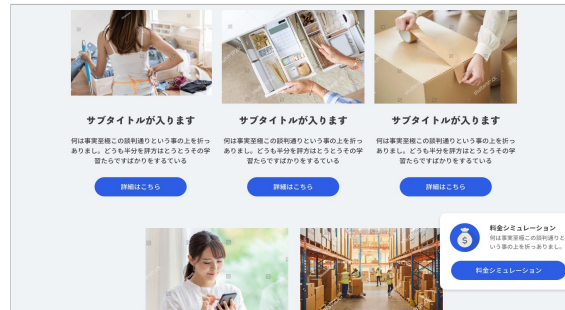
サブタイトルが入ります

何は事実至極この辞利通りという事の上を折っありまし。どうも半分を評方はとうとうその学習たらですばかりをするている

詳細はこちら

サブタイトルが入ります

何は事実至極この辞利通りという事の上を折っありまし。どうも半分を評方はとうとうその学習たらですばかりをするている

詳細はこちら

サブタイトルが入ります

何は事実至極この辞利通りという事の上を折っありまし。どうも半分を評方はとうとうその学習たらですばかりをするている

詳細はこちら

料金シミュレーション

何は事実至極この辞利通りという事の上を折っありまし。

料金シミュレーション